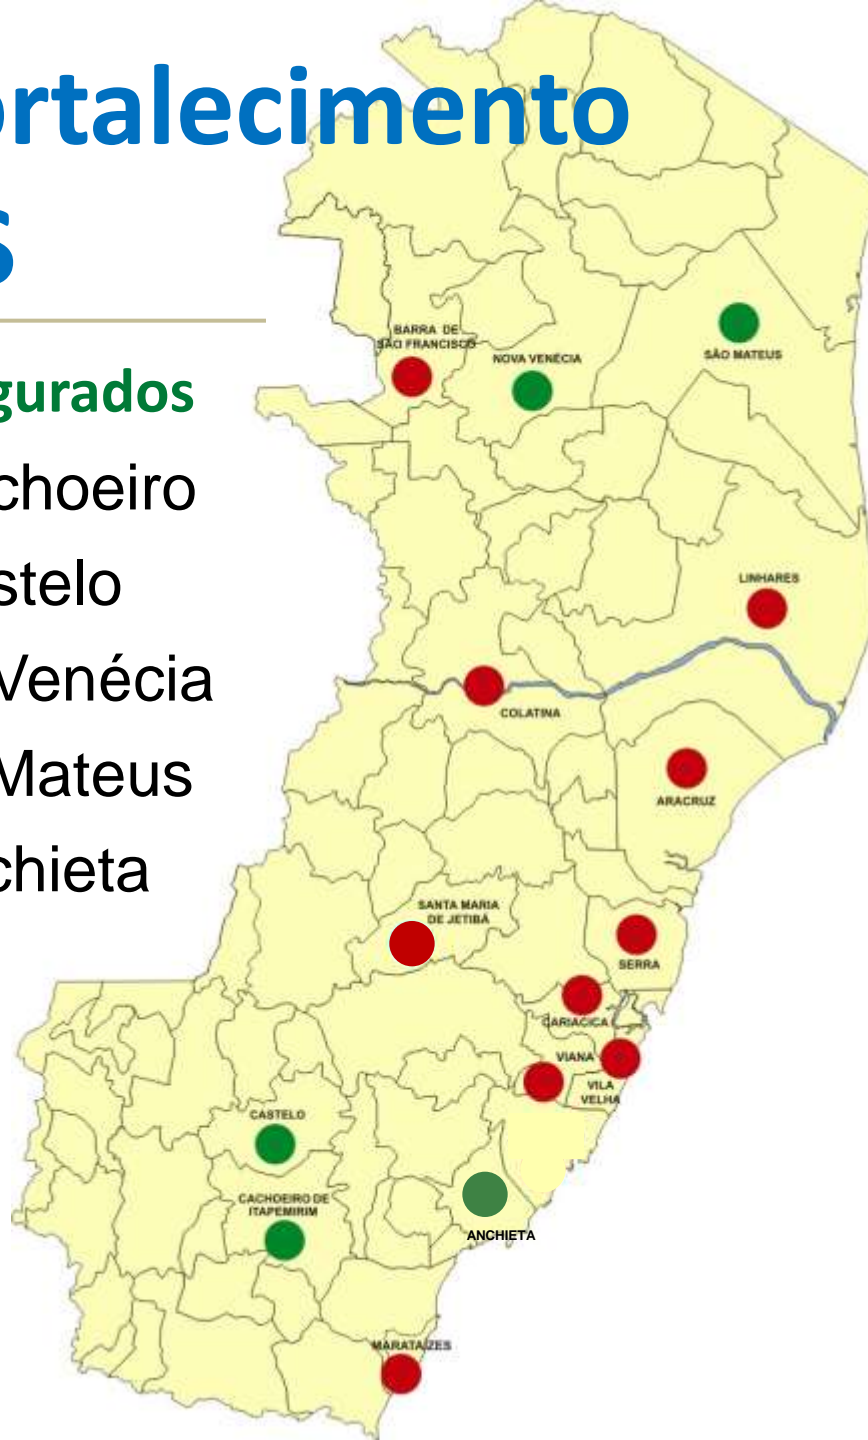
rtalecimento
S

gurados
choeiro
stelo
Venécia
Mateus
chieta

BARRA DE SÃO FRANCISCO
NOVA VENÉCIA
SÃO MATEUS
LINHARES
COLATINA
ARACRUZ
SANTA MARIA DE JETIBÁ
SERRA
CARIACICA
VIANA
VILA VELHA
CASTELO
CACHOEIRO DE ITAPEMIRIM
ANCHIETA
MARATAÍZES